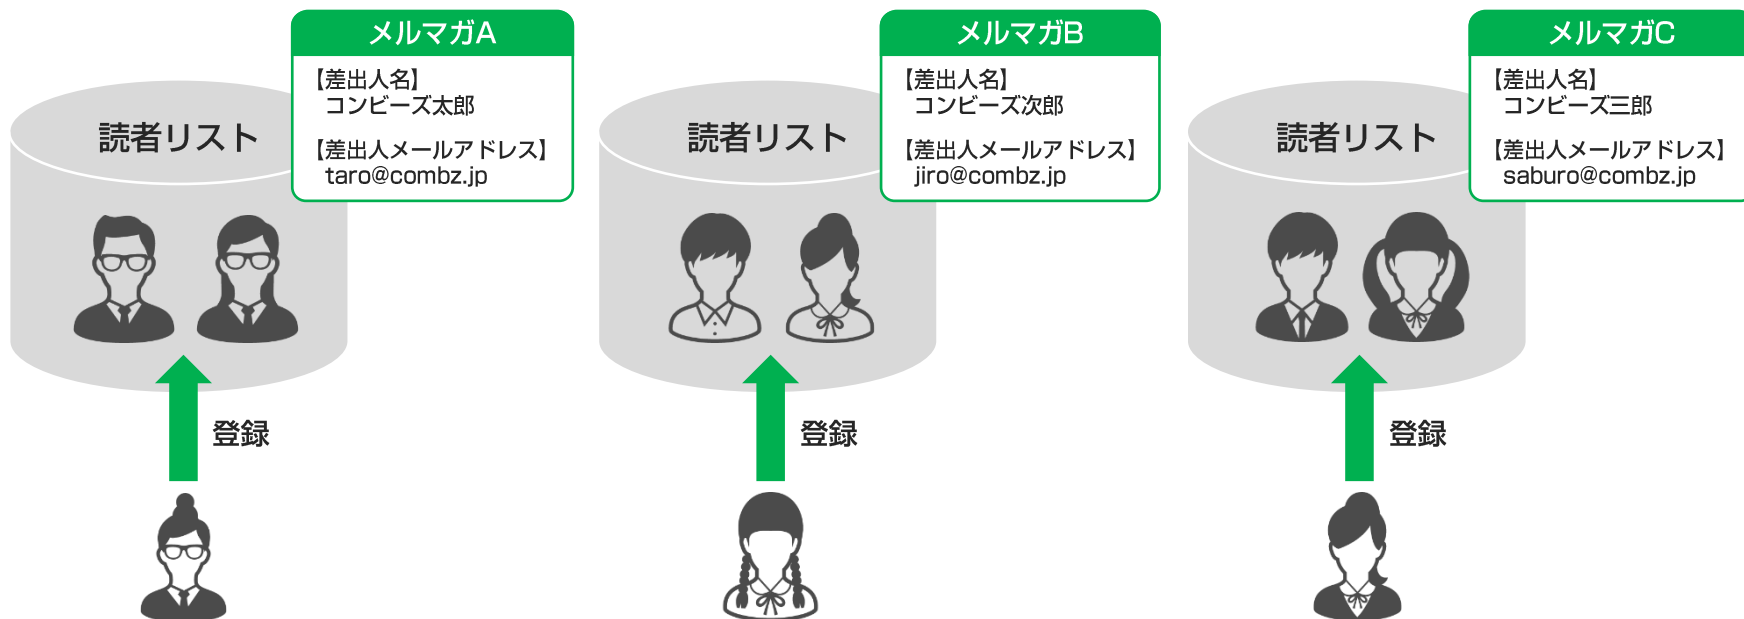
メルマガA
【差出人名】
コンビーズ太郎

【差出人メールアドレス】
taro@combz.jp

読者リスト

登録

メルマガB
【差出人名】
コンビーズ次郎

【差出人メールアドレス】
jiro@combz.jp

読者リスト

登録

メルマガC
【差出人名】
コンビーズ三郎

【差出人メールアドレス】
saburo@combz.jp

読者リスト

登録